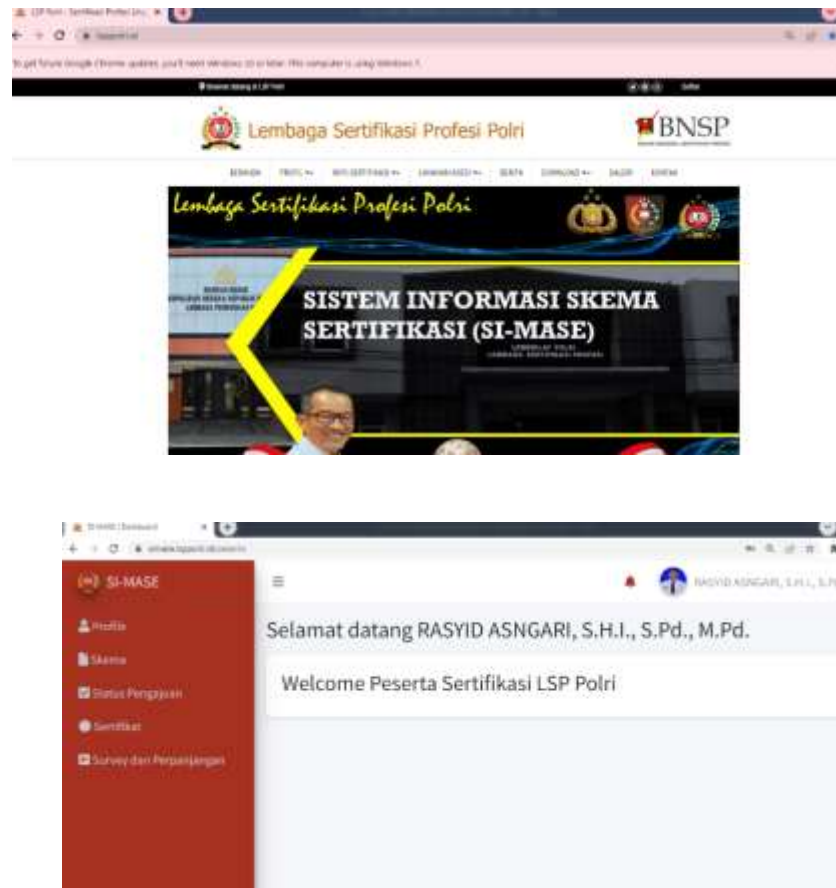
LSP Polri - Sertifikasi Profesi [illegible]

To get future Google Chrome updates, you'll need Windows 10 or later. This computer is using Windows 7.

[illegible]

Daftar

Lembaga Sertifikasi Profesi Polri

BNSP

BERANDA PROFIL INFO SERTIFIKASI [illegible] BERITA DOWNLOAD GALERI KONTAK

Lembaga Sertifikasi Profesi Polri

SISTEM INFORMASI SKEMA SERTIFIKASI (SI-MASE)

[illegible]

SI-MASE | Dashboard

SI-MASE

Profile

Skema

Status Pengajuan

Sertifikat

Survey dan Perpanjangan

RASYID ASNGARI, S.H.I., S.P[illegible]

Selamat datang RASYID ASNGARI, S.H.I., S.Pd., M.Pd.

Welcome Peserta Sertifikasi LSP Polri